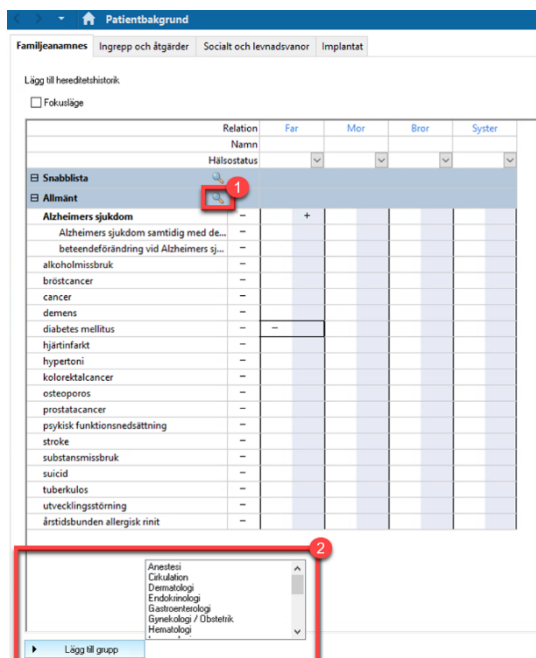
Patientbakgrund

Familjeanamnes | Ingrepp och åtgärder | Socialt och levnadsvanor | Implantat

Lägg till hereditetshistorik

Fokusläge

| | | Far | | Mor | | Bror | | Syster | |
|---|---|---|---|---|---|---|---|---|---|
| Relation | | Far | | Mor | | Bror | | Syster | |
| Namn | | | | | | | | | |
| Hälsostatus | | | | | | | | | |
| ⊟ Snabblista | | | | | | | | | |
| ⊟ Allmänt | | | | | | | | | |
| Alzheimers sjukdom | – | | + | | | | | | |
| Alzheimers sjukdom samtidig med de... | – | | | | | | | | |
| beteendeförändring vid Alzheimers sj... | – | | | | | | | | |
| alkoholmissbruk | – | | | | | | | | |
| bröstcancer | – | | | | | | | | |
| cancer | – | | | | | | | | |
| demens | – | | | | | | | | |
| diabetes mellitus | – | – | | | | | | | |
| hjärtinfarkt | – | | | | | | | | |
| hypertoni | – | | | | | | | | |
| kolorektalcancer | – | | | | | | | | |
| osteoporos | – | | | | | | | | |
| prostatacancer | – | | | | | | | | |
| psykisk funktionsnedsättning | – | | | | | | | | |
| stroke | – | | | | | | | | |
| substansmissbruk | – | | | | | | | | |
| suicid | – | | | | | | | | |
| tuberkulos | – | | | | | | | | |
| utvecklingsstörning | – | | | | | | | | |
| årstidsbunden allergisk rinit | – | | | | | | | | |

1

2

Anestesi
Cirkulation
Dermatologi
Endokrinologi
Gastroenterologi
Gynekologi / Obstetrik
Hematologi

Lägg till grupp